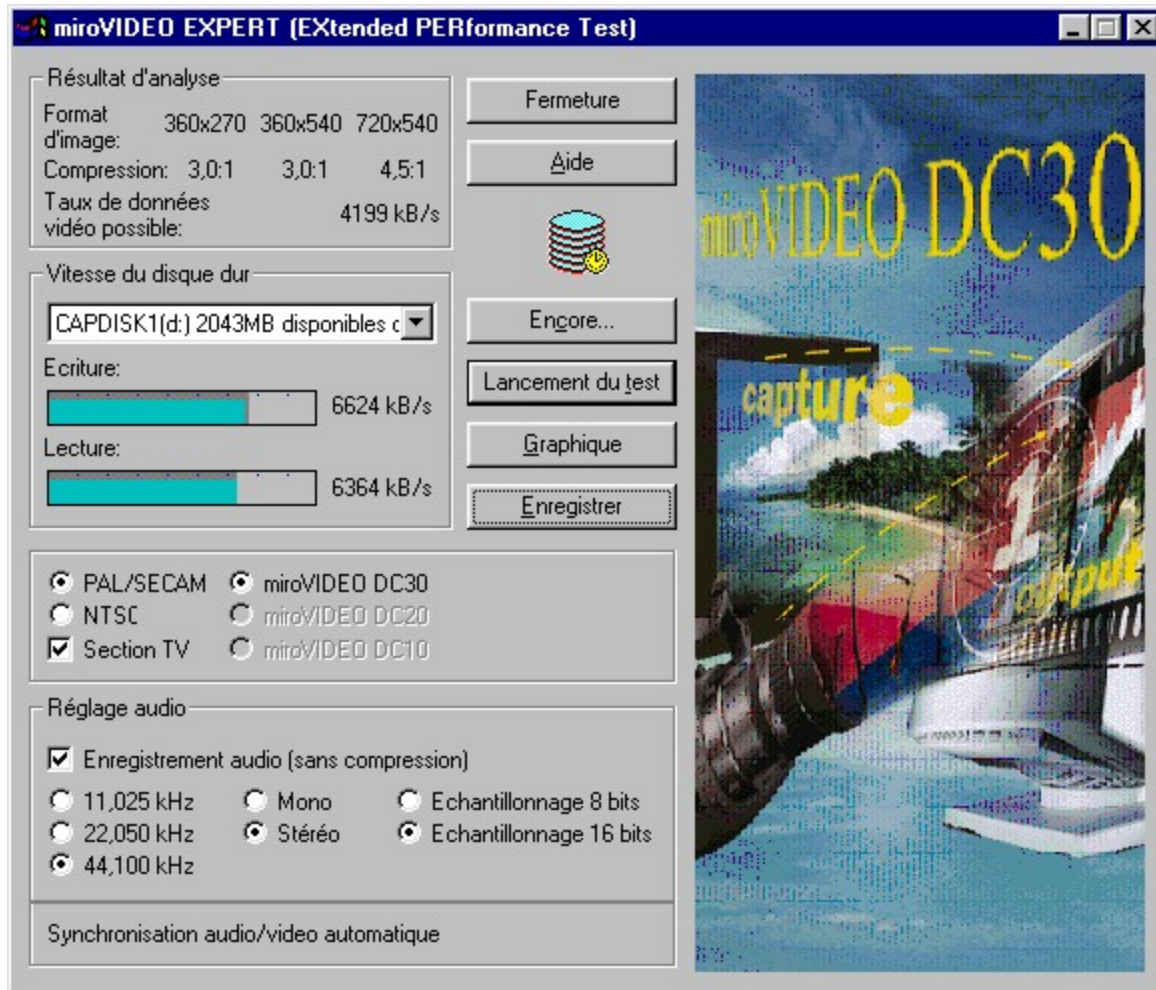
miroVIDEO EXPERT (EXtended PERformance Test)

Résultat d'analyse
Format d'image: 360x270 360x540 720x540
Compression: 3,0:1 3,0:1 4,5:1
Taux de données vidéo possible: 4199 kB/s

Vitesse du disque dur
CAPDISK1(d:) 2043MB disponibles d
Ecriture:
6624 kB/s
Lecture:
6364 kB/s

Fermeture
Aide
Encore...
Lancement du test
Graphique
Enregistrer

PAL/SECAM
NTSC
Section TV
miroVIDEO DC30
miroVIDEO DC20
miroVIDEO DC10

Réglage audio
Enregistrement audio (sans compression)
11,025 kHz
22,050 kHz
44,100 kHz
Mono
Stéréo
Echantillonnage 8 bits
Echantillonnage 16 bits

Synchronisation audio/video automatique

miroVIDEO DC30
capture
output